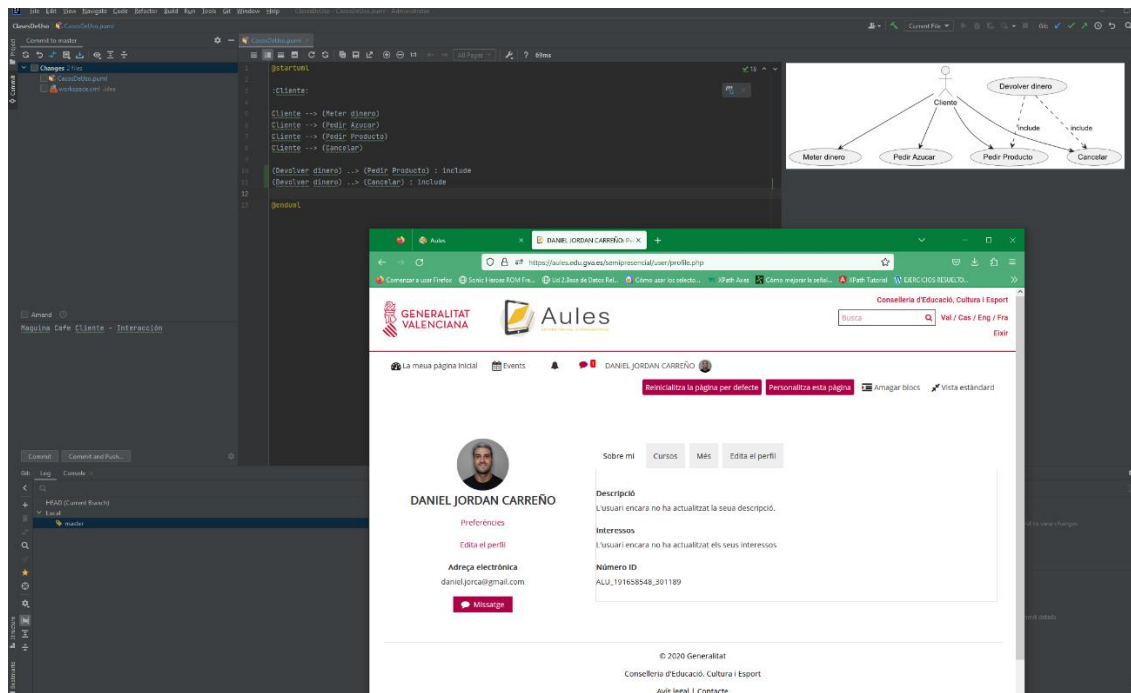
File Edit View Navigate Code Refactor Build Run Tools Git Window Help

ClasesDeUso CasosDeUso.puml

Commit to master

Changes 2 files
CasosDeUso.puml
workspace.xml .idea

CasosDeUso.puml

All Pages ? 69ms

@startuml

:Cliente:

Cliente --> (Meter dinero)
Cliente --> (Pedir Azucar)
Cliente --> (Pedir Producto)
Cliente --> (Cancelar)

(Devolver dinero) ..> (Pedir Producto) : include
(Devolver dinero) ..> (Cancelar) : include

@enduml

Cliente
Devolver dinero
include
include
Meter dinero
Pedir Azucar
Pedir Producto
Cancelar

Amend

Maquina Cafe Cliente - Interacción

Commit
Commit and Push...

Git Log Console

HEAD (Current Branch)
Local
master

Aules
DANIEL JORDAN CARREÑO: Pe
https://aules.edu.gva.es/semipresencial/user/profile.php
Comenzar a usar Firefox
Sonic Heroes ROM Fre...
Ud 2.Base de Datos Rel...
Cómo usar los selecto...
XPath Axes
Cómo mejorar la señal...
XPath Tutorial
EXERCICIS RESUELTO...

GENERALITAT VALENCIANA
Aules
Conselleria d'Educació, Cultura i Esport
Busca
Val / Cas / Eng / Fra
Eixir

La meua pàgina inicial
Events
DANIEL JORDAN CARREÑO

Reinicialitza la pàgina per defecte
Personalitza esta pàgina
Amagar blocs
Vista estàndard

Sobre mi
Cursos
Més
Edita el perfil

DANIEL JORDAN CARREÑO
Preferències
Edita el perfil
Adreça electrònica
daniel.jorca@gmail.com
Missatge

Descripció
L'usuari encara no ha actualitzat la seua descripció.
Interessos
L'usuari encara no ha actualitzat els seus interessos
Número ID
ALU_191658548_301189

© 2020 Generalitat
Conselleria d'Educació, Cultura i Esport
Avís legal | Contacte